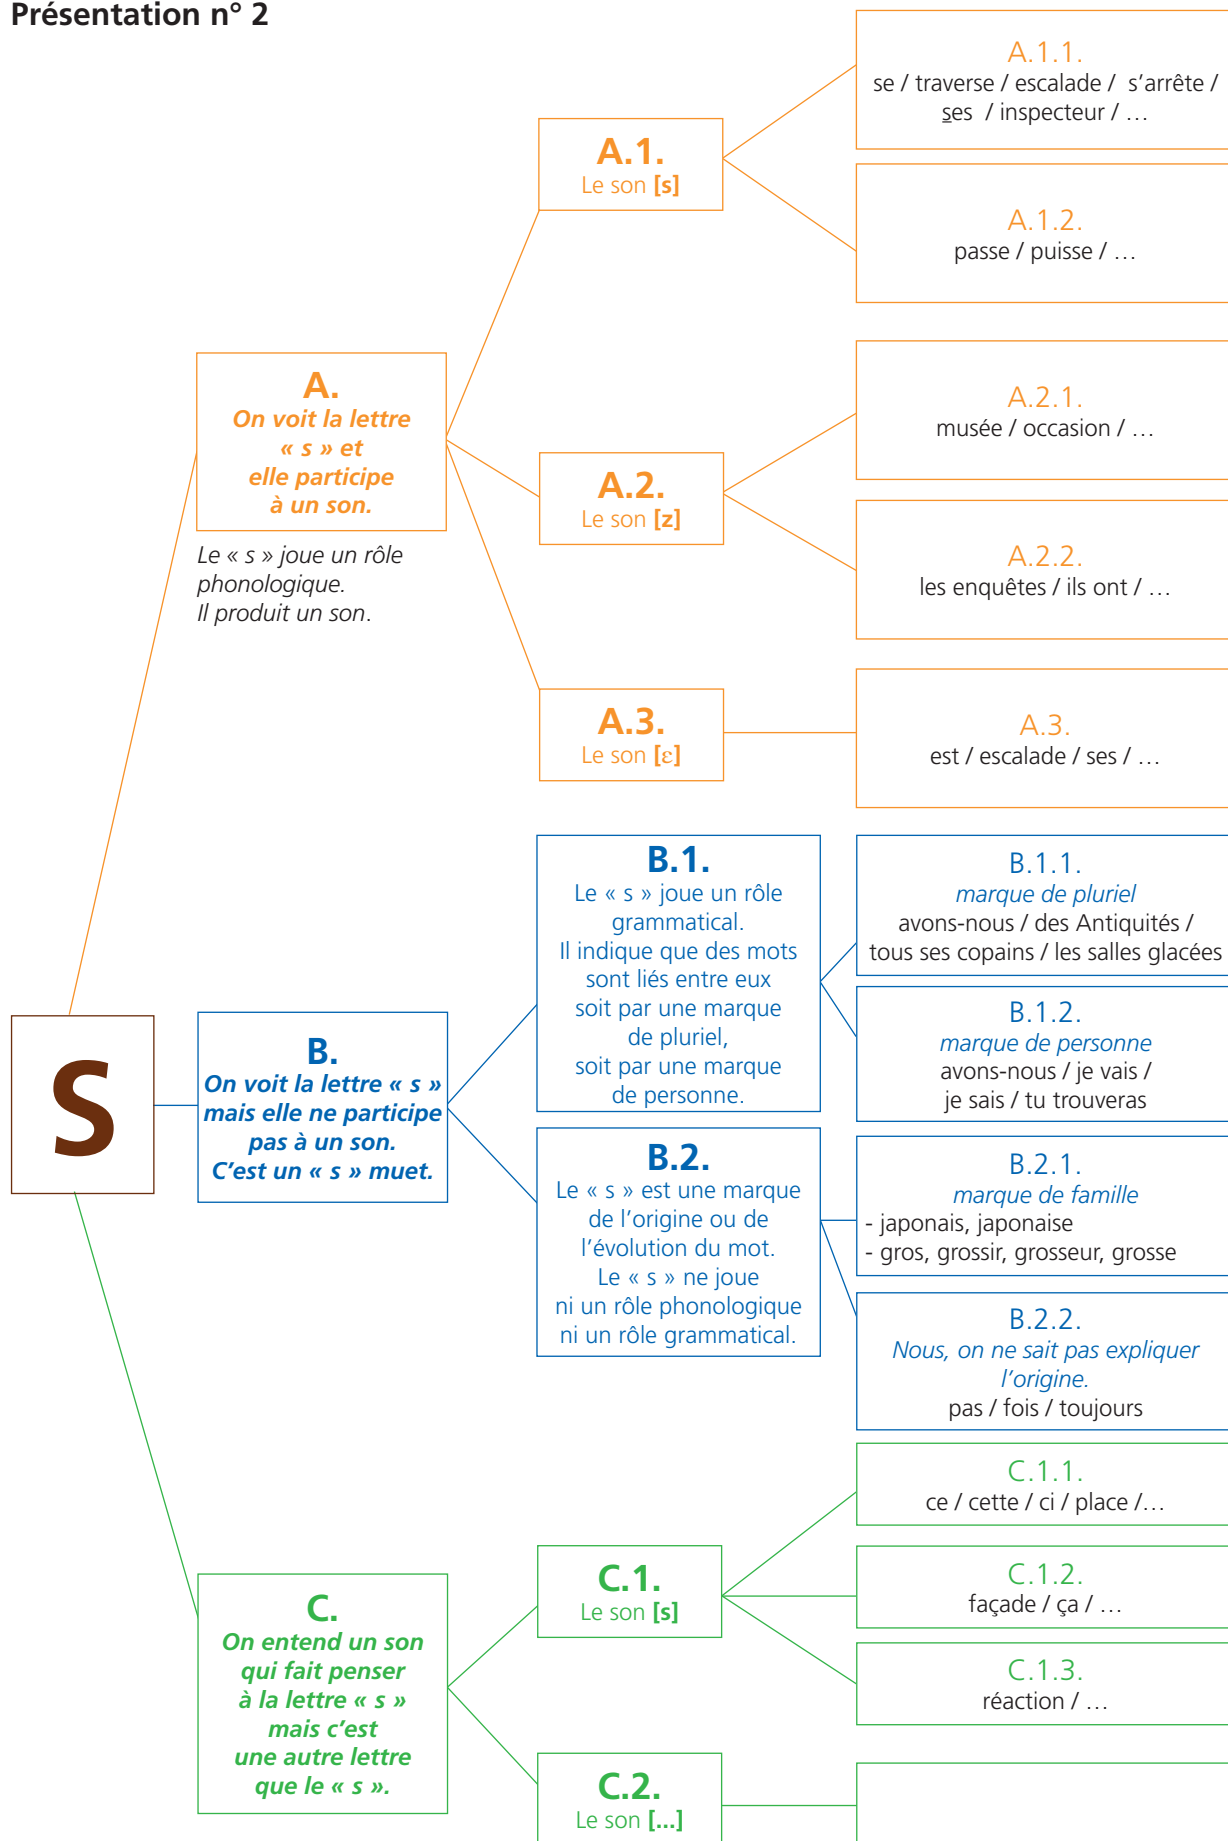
Présentation n° 2

S

A.
On voit la lettre « s » et elle participe à un son.

Le « s » joue un rôle phonologique. Il produit un son.

A.1.
Le son [s]

A.1.1.
se / traverse / escalade / s'arrête / ses / inspecteur / …

A.1.2.
passe / puisse / …

A.2.
Le son [z]

A.2.1.
musée / occasion / …

A.2.2.
les enquêtes / ils ont / …

A.3.
Le son [ɛ]

A.3.
est / escalade / ses / …

B.
On voit la lettre « s » mais elle ne participe pas à un son. C'est un « s » muet.

B.1.
Le « s » joue un rôle grammatical. Il indique que des mots sont liés entre eux soit par une marque de pluriel, soit par une marque de personne.

B.1.1.
marque de pluriel
avons-nous / des Antiquités / tous ses copains / les salles glacées

B.1.2.
marque de personne
avons-nous / je vais / je sais / tu trouveras

B.2.
Le « s » est une marque de l'origine ou de l'évolution du mot. Le « s » ne joue ni un rôle phonologique ni un rôle grammatical.

B.2.1.
marque de famille
- japonais, japonaise
- gros, grossir, grosseur, grosse

B.2.2.
Nous, on ne sait pas expliquer l'origine.
pas / fois / toujours

C.
On entend un son qui fait penser à la lettre « s » mais c'est une autre lettre que le « s ».

C.1.
Le son [s]

C.1.1.
ce / cette / ci / place /…

C.1.2.
façade / ça / …

C.1.3.
réaction / …

C.2.
Le son […]